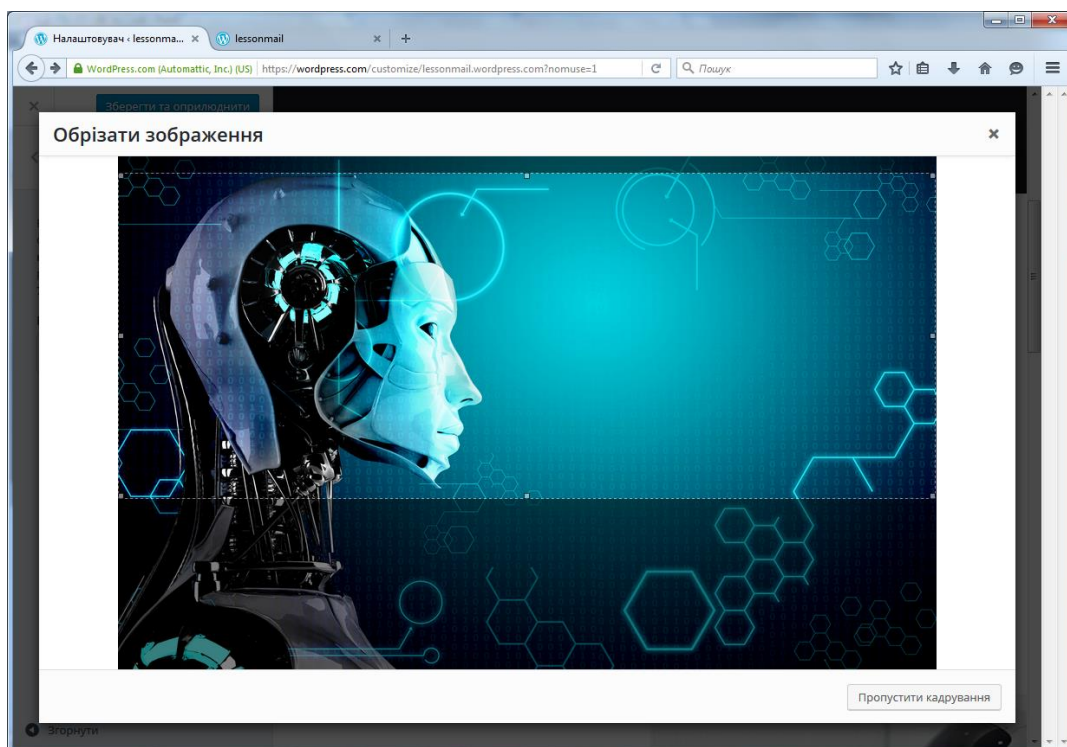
Налаштовувач ‹ lessonma... ×
lessonmail ×
+
WordPress.com (Automattic, Inc.) (US) https://wordpress.com/customize/lessonmail.wordpress.com?nomuse=1
Пошук
Зберегти та оприлюднити
Обрізати зображення
×
Пропустити кадрування
Згорнути